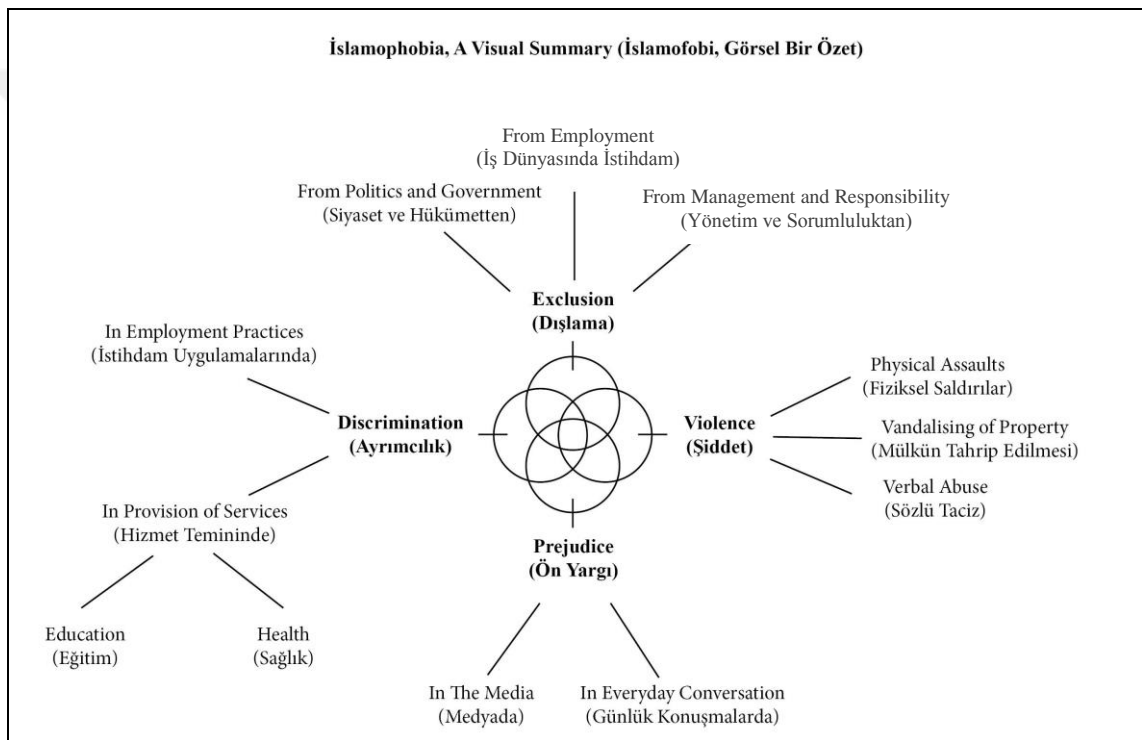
İslamophobia, A Visual Summary (İslamofobi, Görsel Bir Özet)

From Employment
(İş Dünyasında İstihdam)

From Politics and Government
(Siyaset ve Hükümetten)

From Management and Responsibility
(Yönetim ve Sorumluluktan)

Exclusion
(Dışlama)

In Employment Practices
(İstihdam Uygulamalarında)

Discrimination
(Ayrımcılık)

Violence
(Şiddet)

Physical Assaults
(Fiziksel Saldırılar)

Vandalising of Property
(Mülkün Tahrip Edilmesi)

Verbal Abuse
(Sözlü Taciz)

In Provision of Services
(Hizmet Temininde)

Prejudice
(Ön Yargı)

Education
(Eğitim)

Health
(Sağlık)

In The Media
(Medyada)

In Everyday Conversation
(Günlük Konuşmalarda)